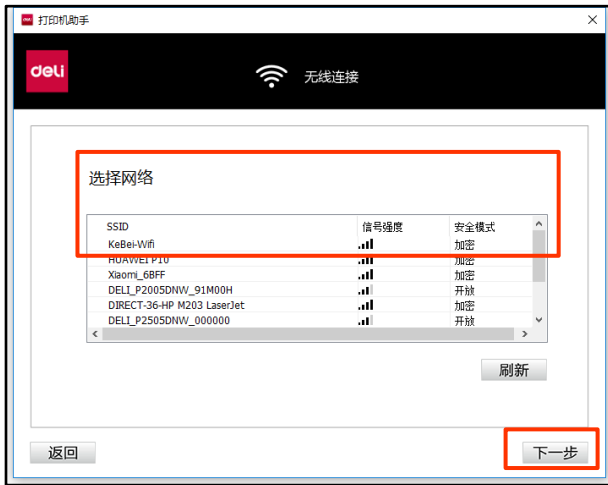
打印机助手

deli

无线连接

选择网络

| SSID | 信号强度 | 安全模式 |
|---|---|---|
| KeBei-Wifi | | 加密 |
| HUAWEI P10 | | 加密 |
| Xiaomi_6BFF | | 加密 |
| DELI_P2005DNW_91M00H | | 开放 |
| DIRECT-36-HP M203 LaserJet | | 加密 |
| DELI_P2505DNW_000000 | | 开放 |

刷新

返回

下一步